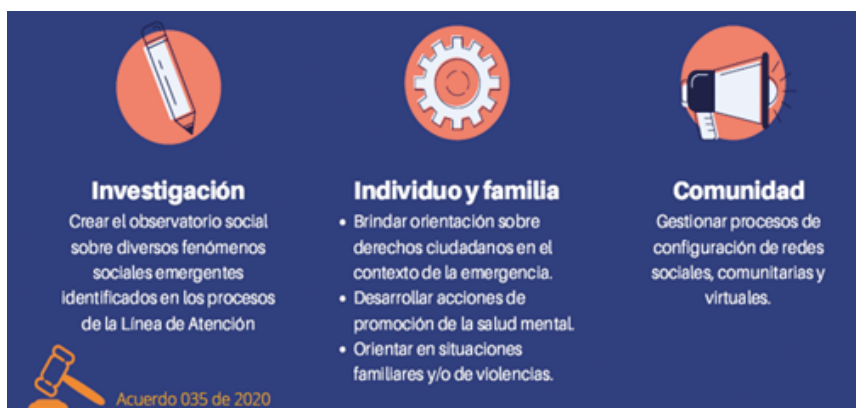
Investigación
Crear el observatorio social sobre diversos fenómenos sociales emergentes identificados en los procesos de la Línea de Atención

Individuo y familia
• Brindar orientación sobre derechos ciudadanos en el contexto de la emergencia.
• Desarrollar acciones de promoción de la salud mental.
• Orientar en situaciones familiares y/o de violencias.

Comunidad
Gestionar procesos de configuración de redes sociales, comunitarias y virtuales.

Acuerdo 035 de 2020